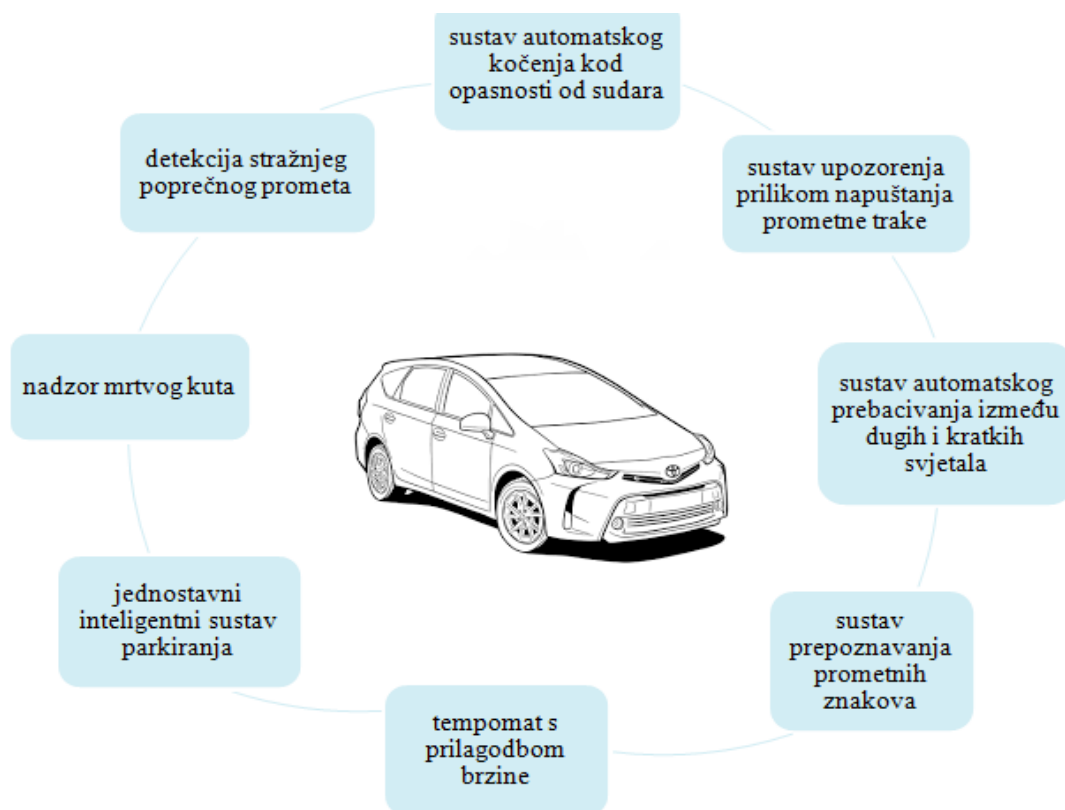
sustav automatskog kočenja kod opasnosti od sudara

sustav upozorenja prilikom napuštanja prometne trake

sustav automatskog prebacivanja između dugih i kratkih svjetala

sustav prepoznavanja prometnih znakova

tempomat s prilagodbom brzine

jednostavni inteligentni sustav parkiranja

nadzor mrtvog kuta

detekcija stražnjeg poprečnog prometa